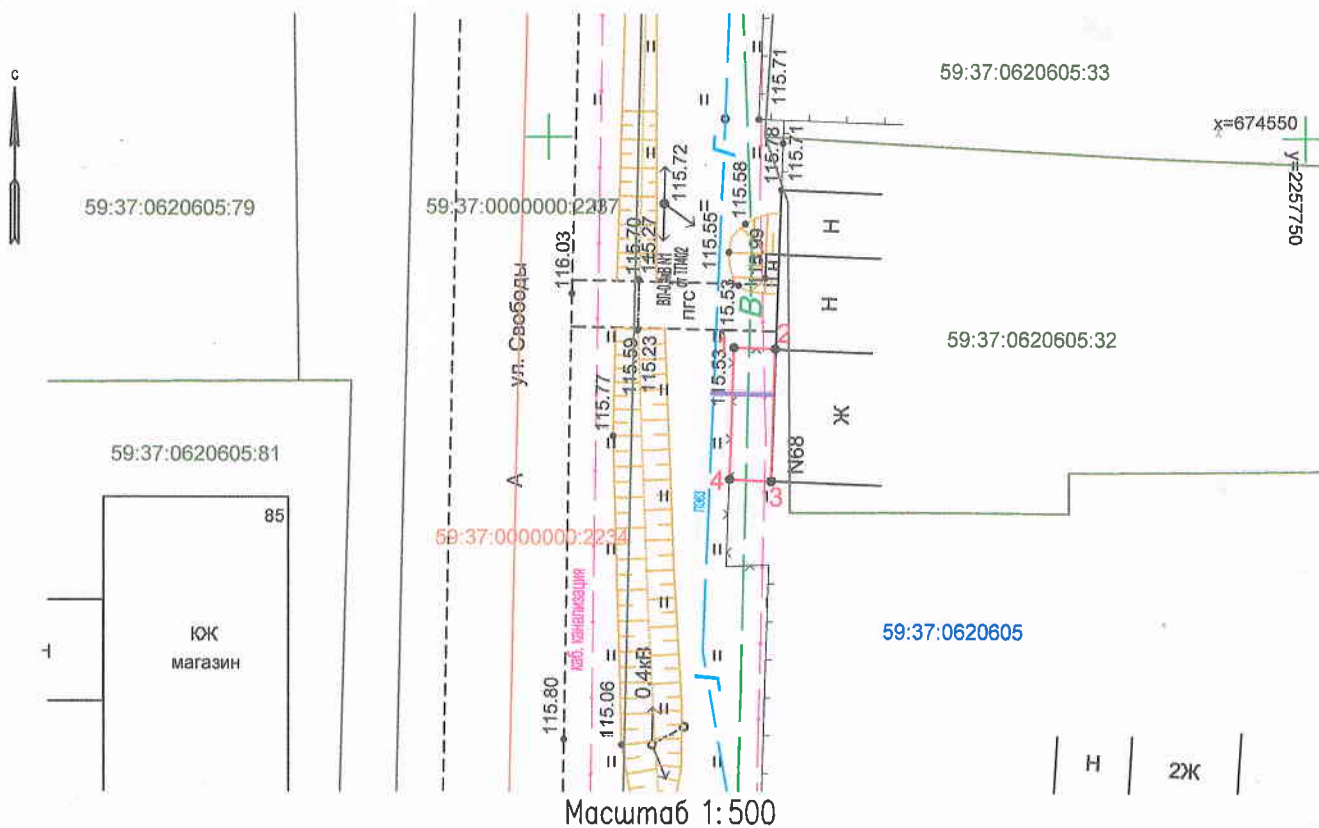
с

59:37:0620605:79

59:37:0000000:2237

ул. Свободы

59:37:0620605:33

x=674550

y=2257750

115.71

115.71

115.78

115.58

115.72

115.55

115.99

115.70

115.27

116.03

ВЛ-0,4 кВ НТ от ТП402

ПГС

115.53

В

Н

Н

Н

Н

59:37:0620605:32

2

115.59

115.23

115.77

115.53

Ж

N68

59:37:0620605:81

А

4

3

газ

85

59:37:0000000:2234

каб. канализация

ЮЖ
магазин

Н

59:37:0620605

Г

0,4кВ

115.80

115.06

Н

2Ж

Масштаб 1:500